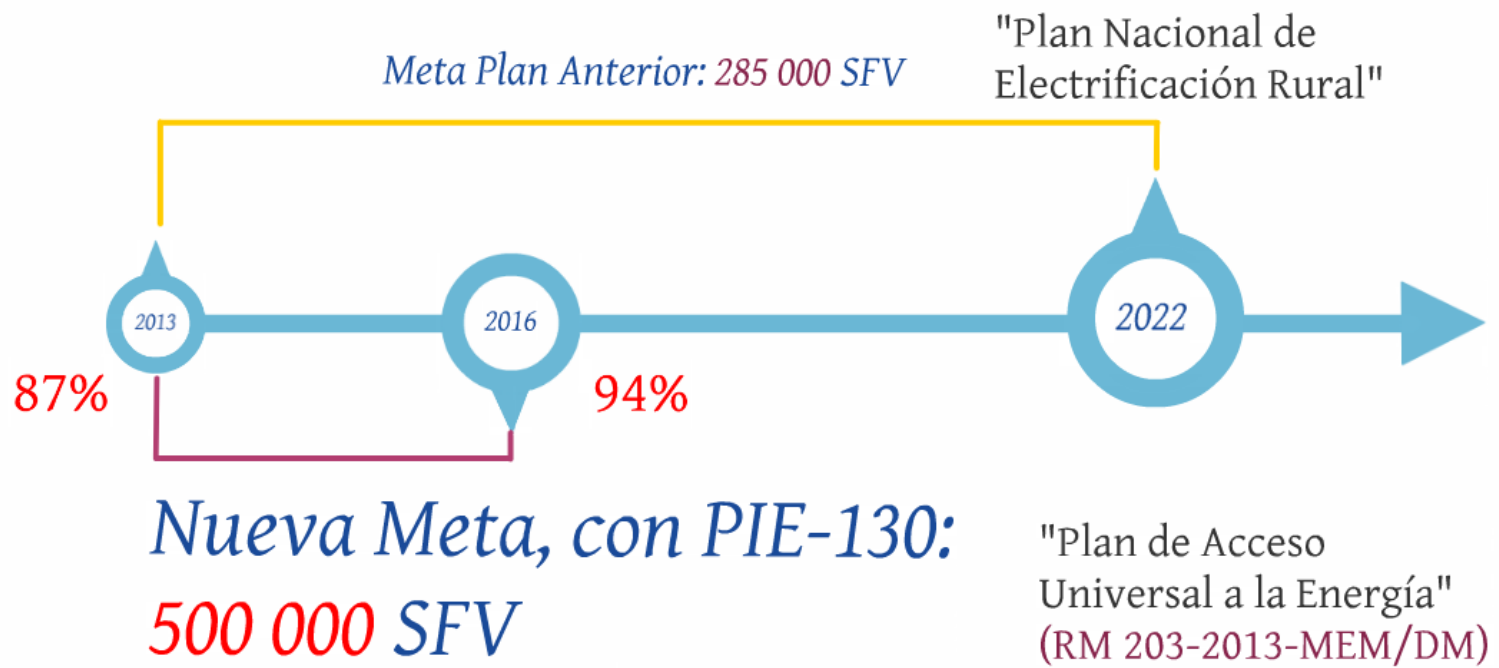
"Plan Nacional de Electrificación Rural"

Meta Plan Anterior: 285 000 SFV

2013

2016

2022

87%

94%

Nueva Meta, con PIE-130: 500 000 SFV

"Plan de Acceso Universal a la Energía" (RM 203-2013-MEM/DM)